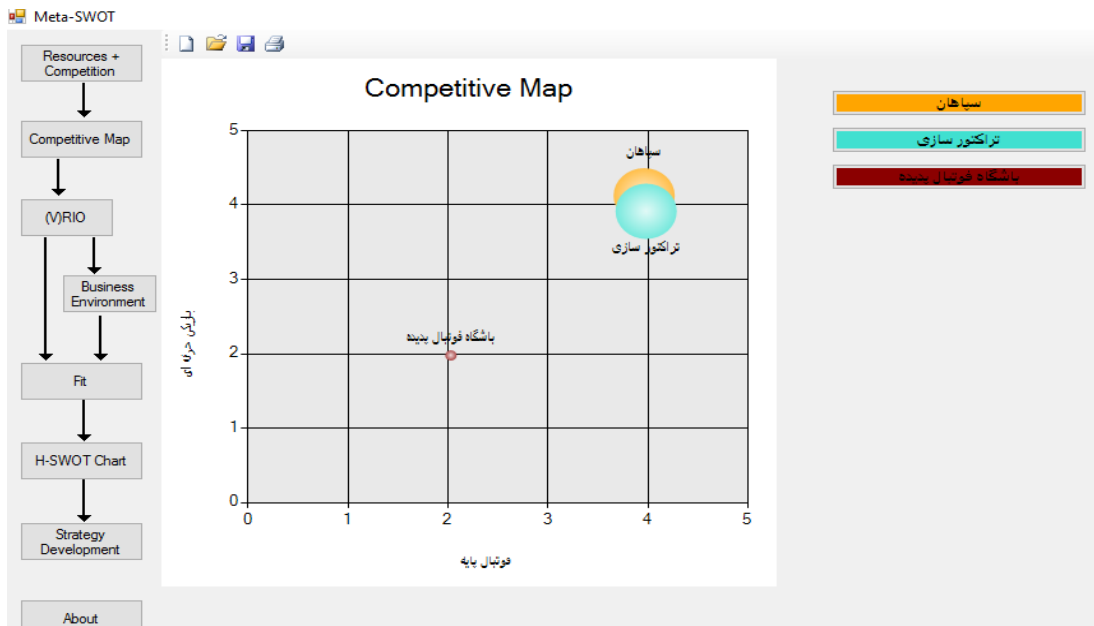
Meta-SWOT

Resources + Competition

Competitive Map

(V)RIO

Business Environment

Fit

H-SWOT Chart

Strategy Development

About

Competitive Map

سپاهان

تراکتور سازی

باشگاه فوتبال پدیده

بازیکن حرفه ای

فوتبال پایه

5
4
3
2
1
0

0 1 2 3 4 5

سپاهان

تراکتور سازی

باشگاه فوتبال پدیده